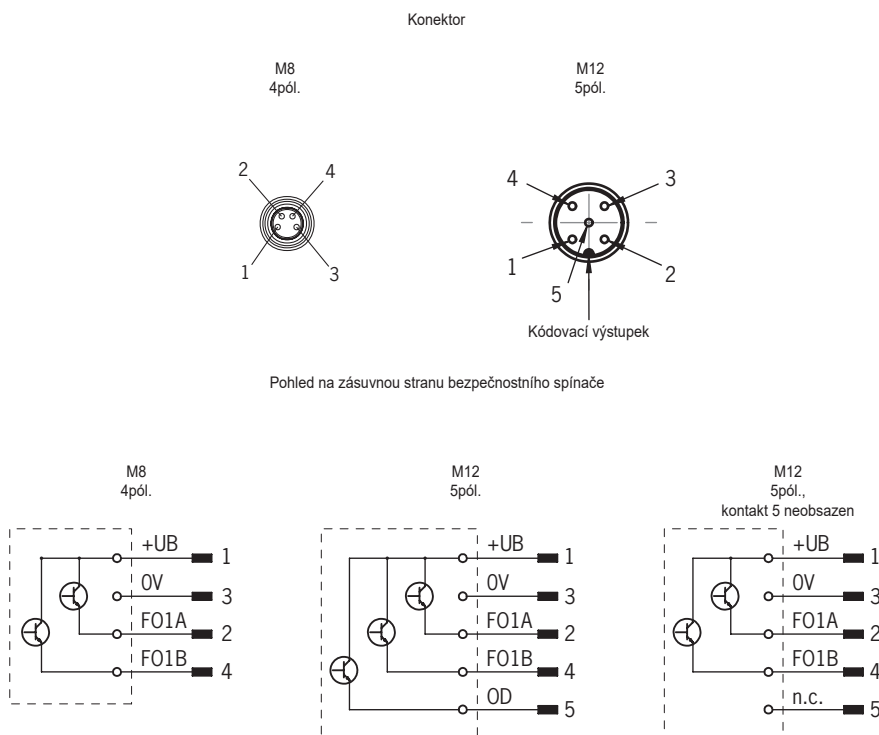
Konektor

M8
4pól.

M12
5pól.

2
4
1
3

4
3
1
2
5

Kódovací výstupek

Pohled na zásuvnou stranu bezpečnostního spínače

M8
4pól.

+UB 1
0V 3
FO1A 2
FO1B 4

M12
5pól.

+UB 1
0V 3
FO1A 2
FO1B 4
OD 5

M12
5pól.,
kontakt 5 neobsazen

+UB 1
0V 3
FO1A 2
FO1B 4
n.c. 5